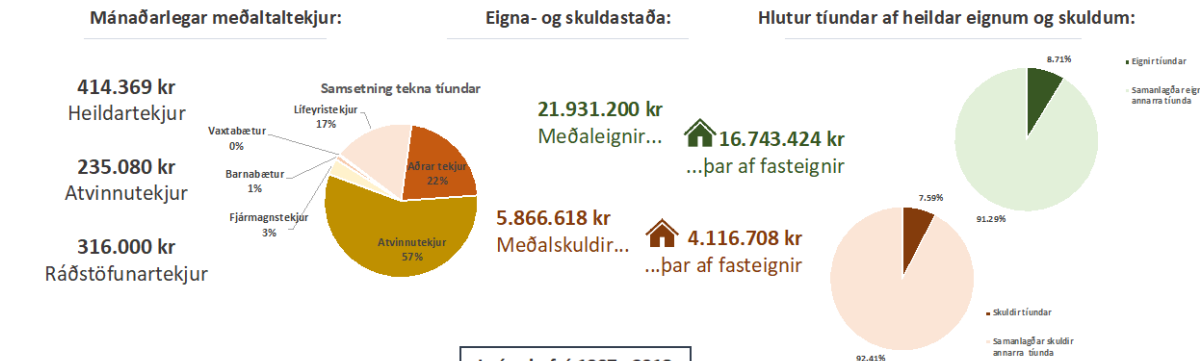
Mánaðarlegar meðaltaltekjur:

414.369 kr
Heildartekjur

235.080 kr
Atvinnutekjur

316.000 kr
Ráðstöfunartekjur

Samsetning tekna tíundar
Lífeyristekjur 17%
Vaxtabætur 0%
Barnabætur 1%
Fjármagnstekjur 3%
Aðrar tekjur 22%
Atvinnutekjur 57%

Eigna- og skuldastaða:

21.931.200 kr
Meðaleignir...

16.743.424 kr
...þar af fasteignir

5.866.618 kr
Meðalskuldir...

4.116.708 kr
...þar af fasteignir

Hlutur tíundar af heildar eignum og skuldum:

8.71%
91.29%
Eignir tíundar
Samanlagðar eignir annarra tíunda

7.59%
92.41%
Skuldir tíundar
Samanlagðar skuldir annarra tíunda

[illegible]